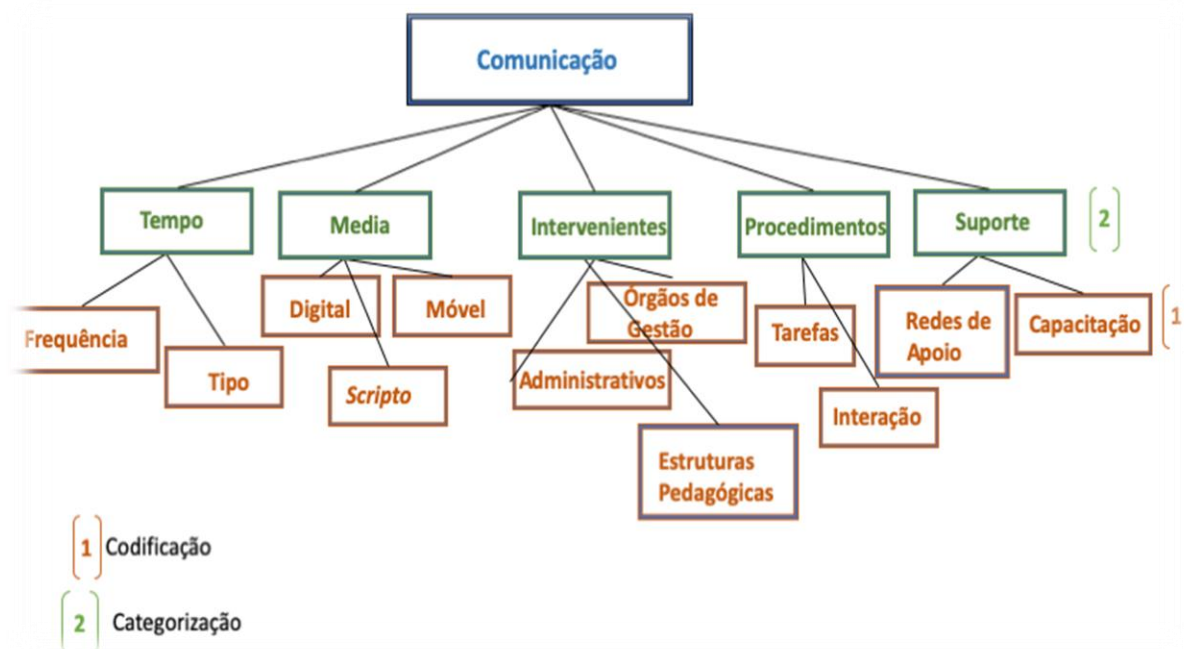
Comunicação

Tempo

Media

Intervenientes

Procedimentos

Suporte

2

Frequência

Tipo

Digital

Móvel

*Scripto*

Órgãos de Gestão

Administrativos

Estruturas Pedagógicas

Tarefas

Interação

Redes de Apoio

Capacitação

1

1 Codificação

2 Categorização